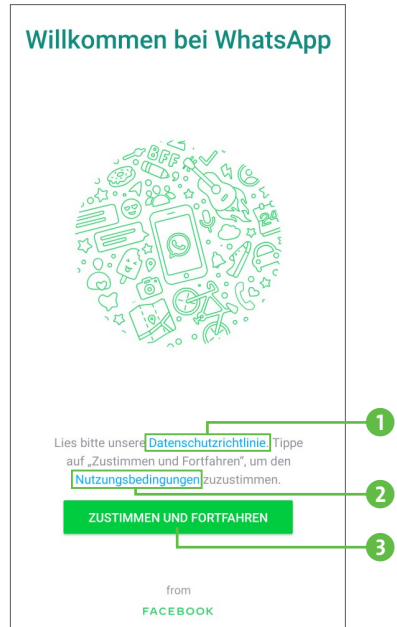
Willkommen bei WhatsApp

BFF

24

Lies bitte unsere Datenschutzrichtlinie. Tippe auf „Zustimmen und Fortfahren", um den Nutzungsbedingungen zuzustimmen.

1

2

ZUSTIMMEN UND FORTFAHREN

3

from

FACEBOOK